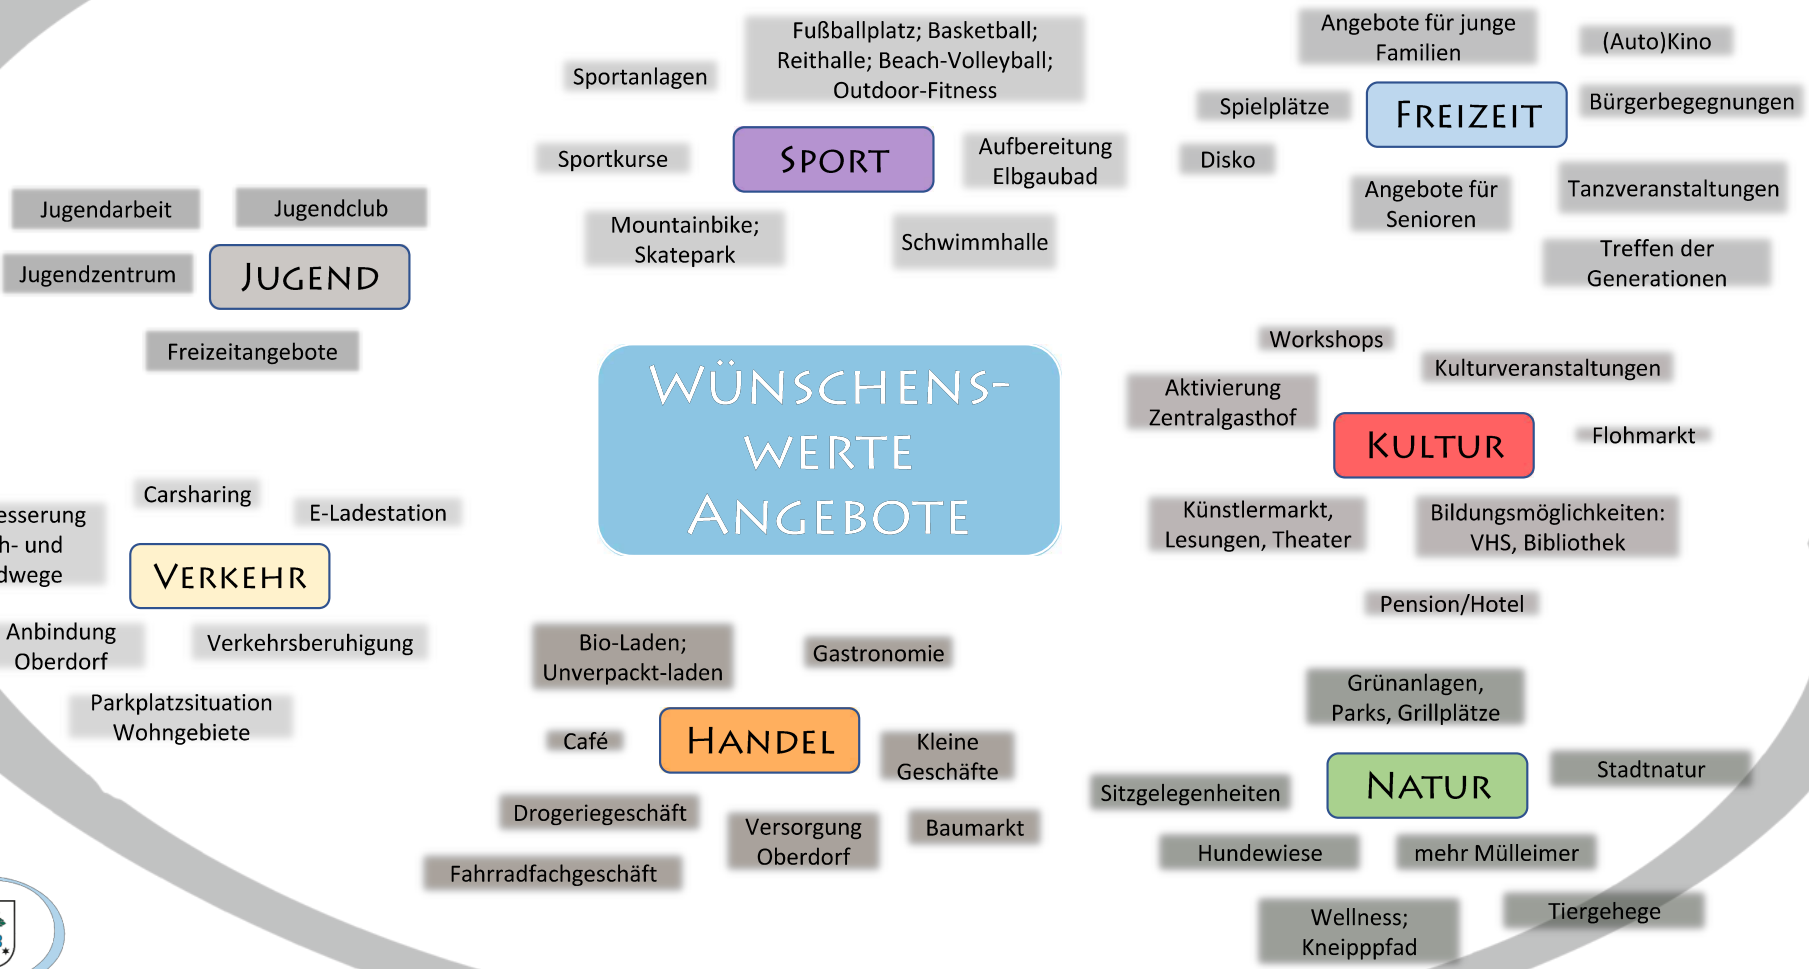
Wünschenswerte Angebote

Sport

Sportanlagen

Fußballplatz; Basketball; Reithalle; Beach-Volleyball; Outdoor-Fitness

Sportkurse

Aufbereitung Elbgaubad

Mountainbike; Skatepark

Schwimmhalle

Freizeit

Angebote für junge Familien

(Auto)Kino

Spielplätze

Bürgerbegegnungen

Disko

Angebote für Senioren

Tanzveranstaltungen

Treffen der Generationen

Jugend

Jugendarbeit

Jugendclub

Jugendzentrum

Freizeitangebote

Kultur

Workshops

Kulturveranstaltungen

Aktivierung Zentralgasthof

Flohmarkt

Künstlermarkt, Lesungen, Theater

Bildungsmöglichkeiten: VHS, Bibliothek

Pension/Hotel

Verkehr

Carsharing

E-Ladestation

esserung h- und dwege

Anbindung Oberdorf

Verkehrsberuhigung

Parkplatzsituation Wohngebiete

Handel

Bio-Laden; Unverpackt-laden

Gastronomie

Café

Kleine Geschäfte

Drogeriegeschäft

Versorgung Oberdorf

Baumarkt

Fahrradfachgeschäft

Natur

Grünanlagen, Parks, Grillplätze

Sitzgelegenheiten

Stadtnatur

Hundewiese

mehr Mülleimer

Wellness; Kneipppfad

Tiergehege